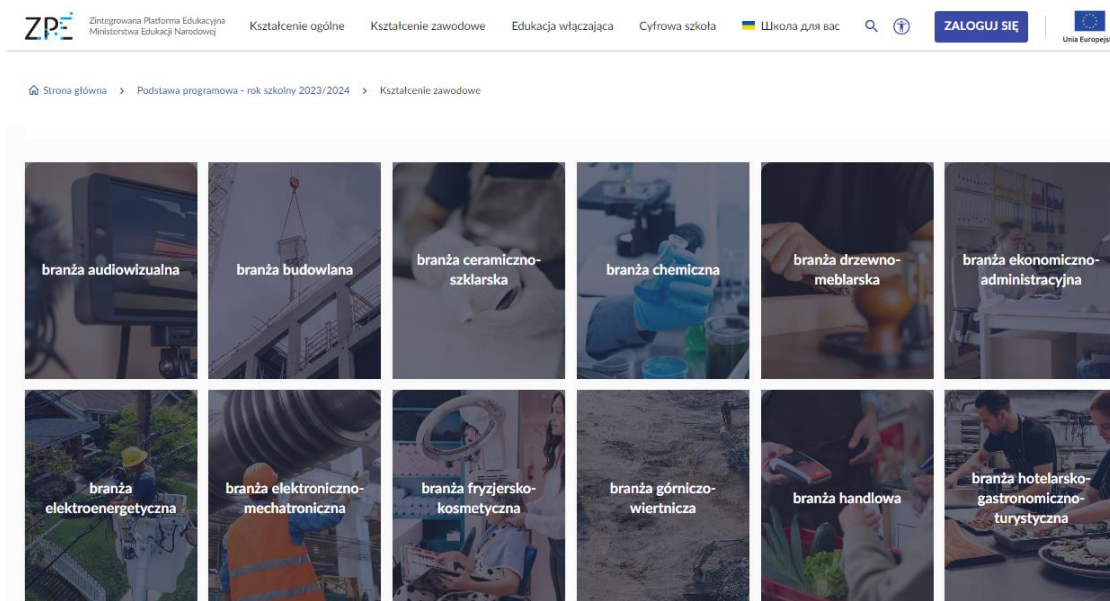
ZPE Zintegrowana Platforma Edukacyjna Ministerstwa Edukacji Narodowej

Kształcenie ogólne Kształcenie zawodowe Edukacja włączająca Cyfrowa szkoła Школа для вас

ZALOGUJ SIĘ

Unia Europejsk

Strona główna > Podstawa programowa - rok szkolny 2023/2024 > Kształcenie zawodowe

branża audiowizualna

branża budowlana

branża ceramiczno-szklarska

branża chemiczna

branża drzewno-meblarska

branża ekonomiczno-administracyjna

branża elektroenergetyczna

branża elektroniczno-mechatroniczna

branża fryzjersko-kosmetyczna

branża górniczo-wiertnicza

branża handlowa

branża hotelarsko-gastronomiczno-turystyczna